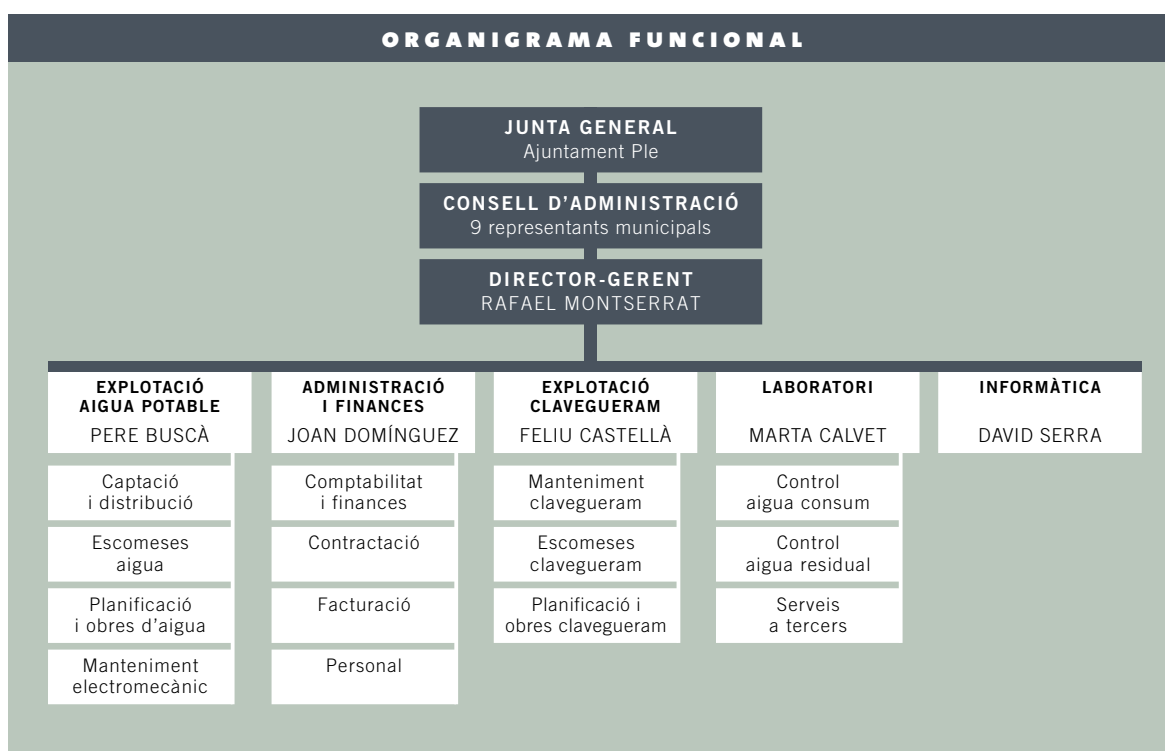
ORGANIGRAMA FUNCIONAL

JUNTA GENERAL
Ajuntament Ple

CONSELL D'ADMINISTRACIÓ
9 representants municipals

DIRECTOR-GERENT
RAFAEL MONTSERRAT

EXPLOTACIÓ AIGUA POTABLE
PERE BUSCÀ

Captació i distribució

Escomeses aigua

Planificació i obres d'aigua

Manteniment electromecànic

ADMINISTRACIÓ I FINANCES
JOAN DOMÍNGUEZ

Comptabilitat i finances

Contractació

Facturació

Personal

EXPLOTACIÓ CLAVEGUERAM
FELIU CASTELLÀ

Manteniment clavegueram

Escomeses clavegueram

Planificació i obres clavegueram

LABORATORI
MARTA CALVET

Control aigua consum

Control aigua residual

Serveis a tercers

INFORMÀTICA
DAVID SERRA